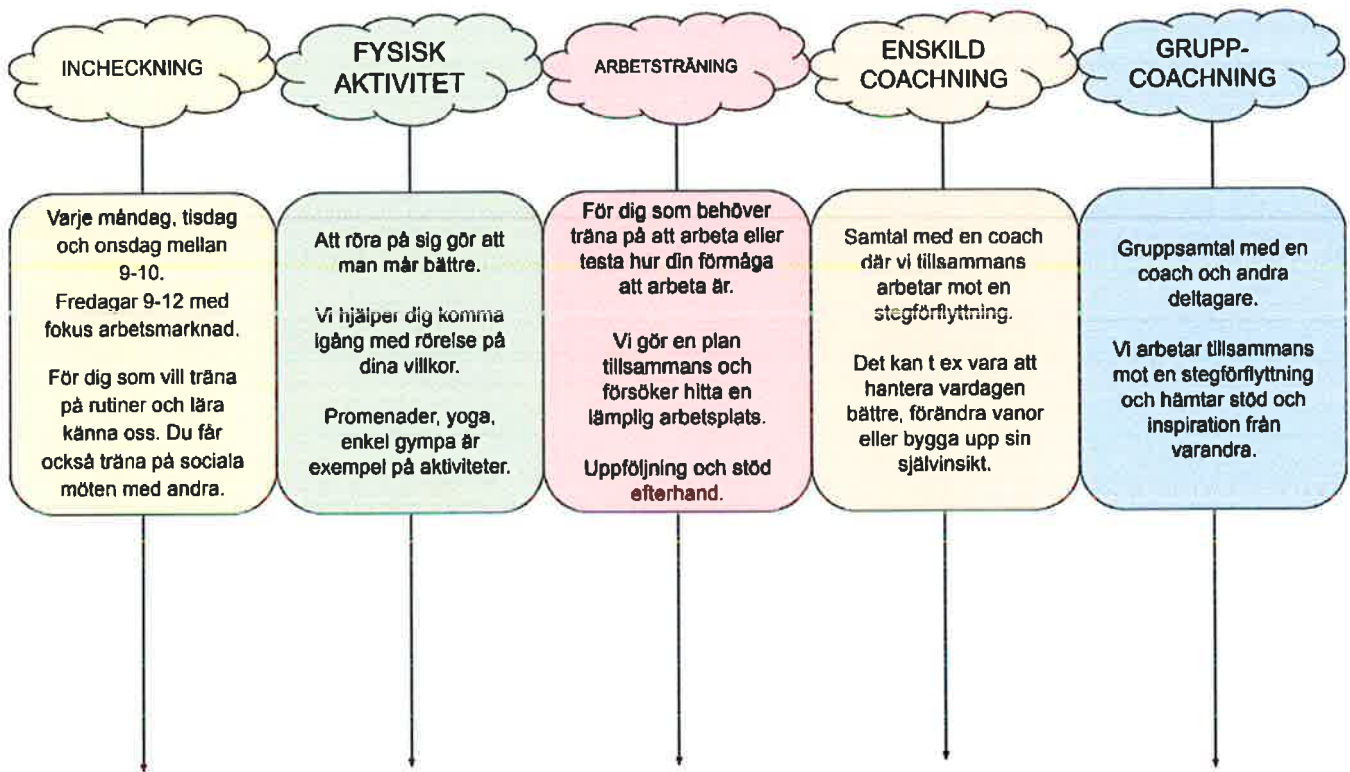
INCHECKNING

Varje måndag, tisdag och onsdag mellan 9-10.
Fredagar 9-12 med fokus arbetsmarknad.

För dig som vill träna på rutiner och lära känna oss. Du får också träna på sociala möten med andra.

FYSISK AKTIVITET

Att röra på sig gör att man mår bättre.

Vi hjälper dig komma igång med rörelse på dina villkor.

Promenader, yoga, enkel gympa är exempel på aktiviteter.

ARBETSTRÄNING

För dig som behöver träna på att arbeta eller testa hur din förmåga att arbeta är.

Vi gör en plan tillsammans och försöker hitta en lämplig arbetsplats.

Uppföljning och stöd efterhand.

ENSKILD COACHNING

Samtal med en coach där vi tillsammans arbetar mot en stegförflyttning.

Det kan t ex vara att hantera vardagen bättre, förändra vanor eller bygga upp sin självinsikt.

GRUPP-COACHNING

Gruppsamtal med en coach och andra deltagare.

Vi arbetar tillsammans mot en stegförflyttning och hämtar stöd och inspiration från varandra.